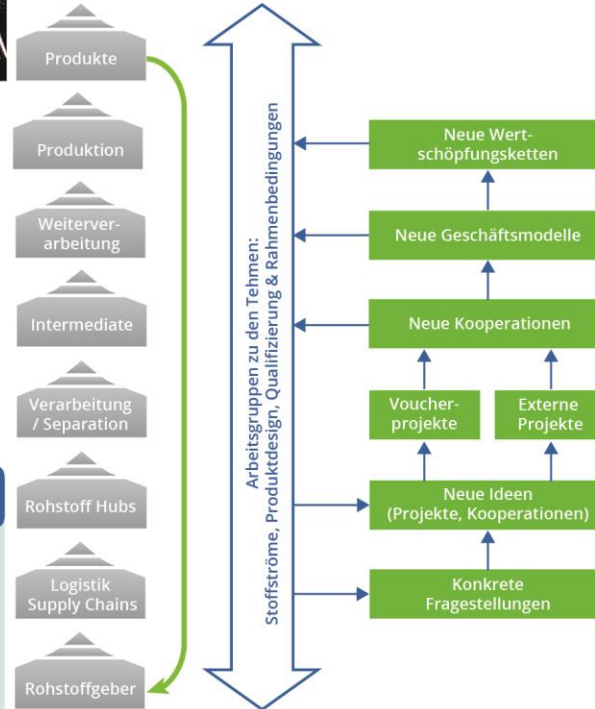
Produkte

Produktion

Weiterverarbeitung

Intermediate

Verarbeitung / Separation

Rohstoff Hubs

Logistik Supply Chains

Rohstoffgeber

Arbeitsgruppen zu den Tehmen: Stoffströme, Produktdesign, Qualifizierung & Rahmenbedingungen

Neue Wertschöpfungsketten

Neue Geschäftsmodelle

Neue Kooperationen

Voucherprojekte

Externe Projekte

Neue Ideen (Projekte, Kooperationen)

Konkrete Fragestellungen